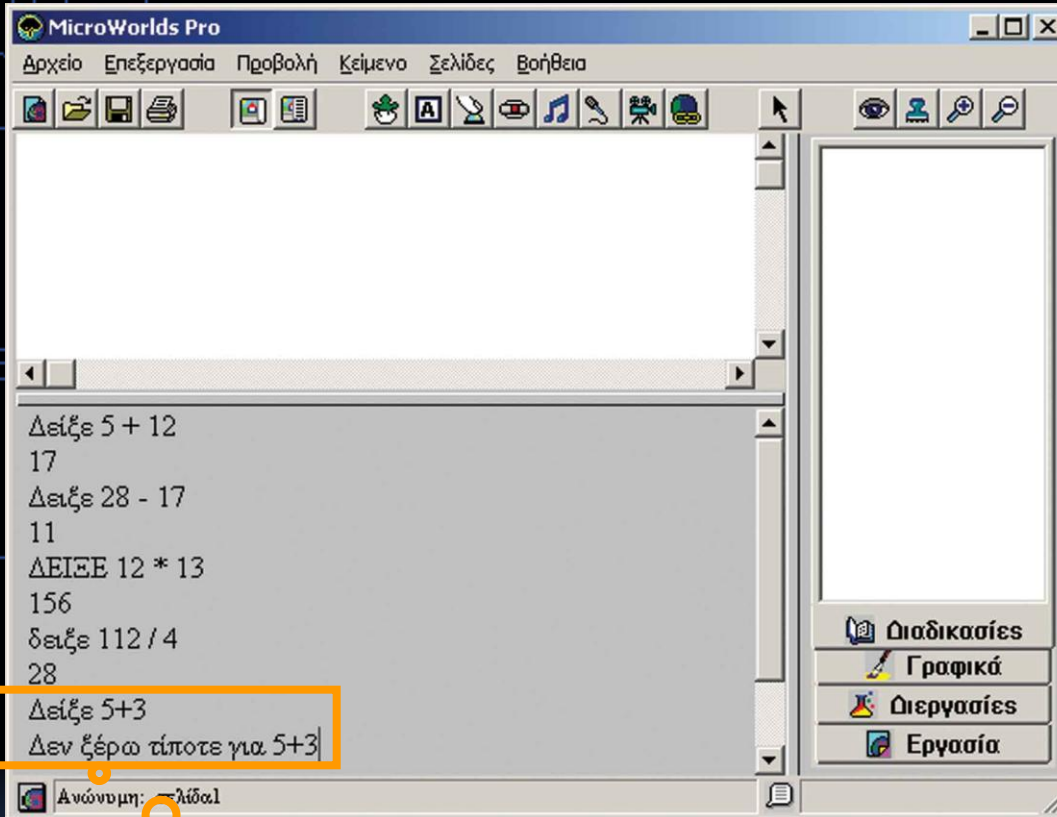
MicroWorlds Pro

Αρχείο Επεξεργασία Προβολή Κείμενο Σελίδες Βοήθεια

Δείξε 5 + 12
17
Δειξε 28 - 17
11
ΔΕΙΞΕ 12 * 13
156
δειξε 112 / 4
28
Δείξε 5+3
Δεν ξέρω τίποτε για 5+3

Διαδικασίες
Γραφικά
Διεργασίες
Εργασία

Ανώνυμη: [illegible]λίδα1